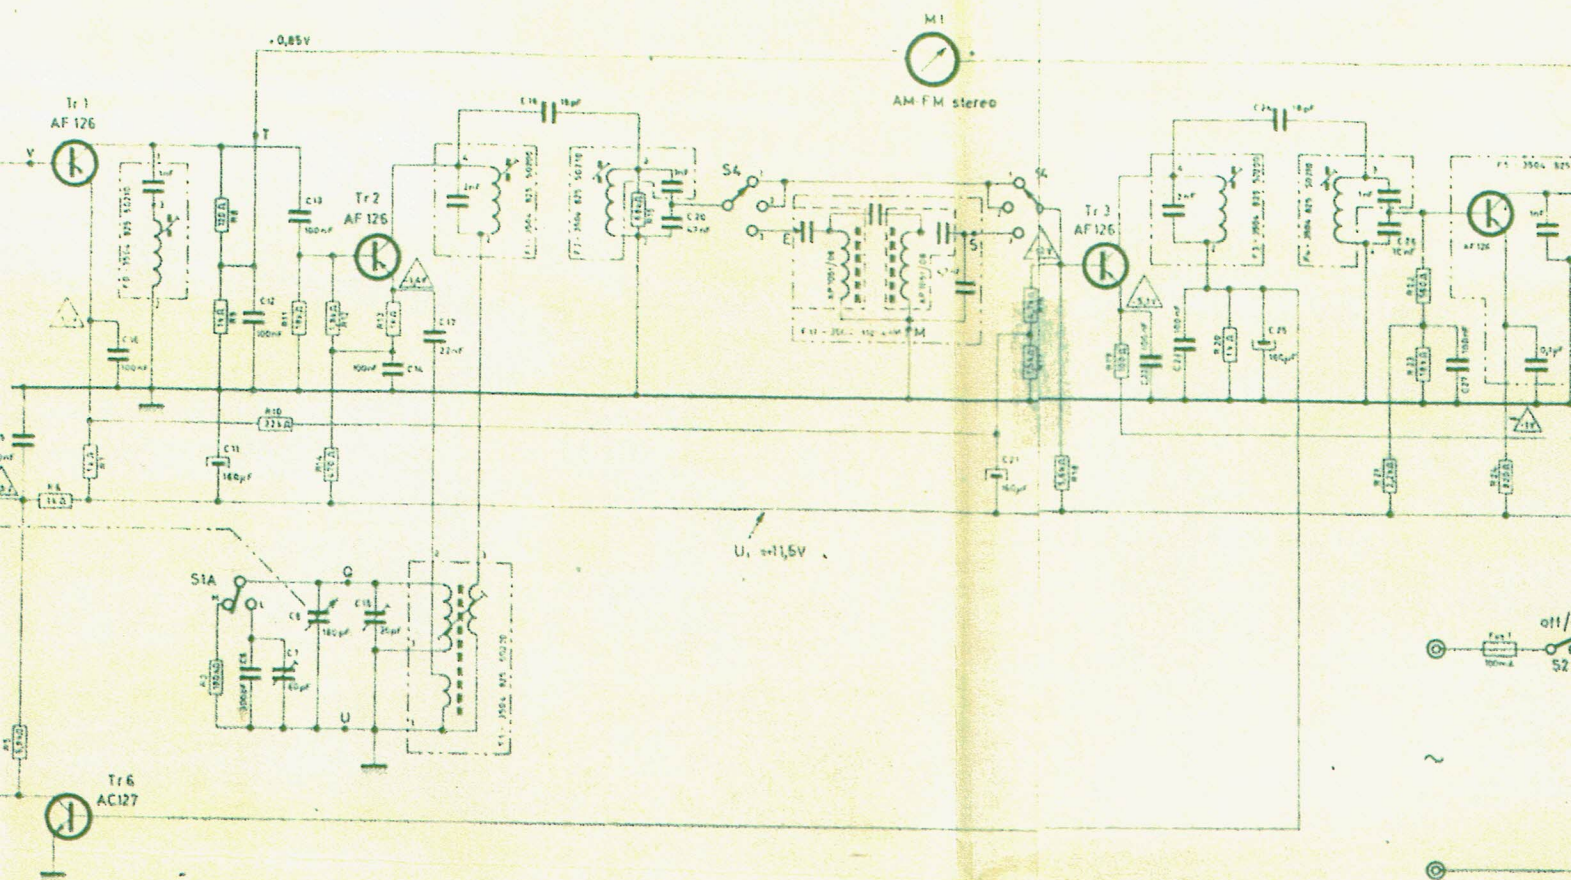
+0,85V
M1
AM-FM stereo
Tr 1
AF 126
V
T
C13
100nF
Tr 2
AF 126
C16 18pF
S4
Tr 3
AF126
C24 18pF
AF 126
C12
100nF
C15
100nF
R10
22kΩ
C11
160µF
R6
1kΩ
U₁ =+11,5V
S1A
C8
160pF
C7
60pF
C
U
Tr6
AC127
C21
160µF
C25
160µF
C26
10nF
C27
100nF
off/
S2
100mA
~